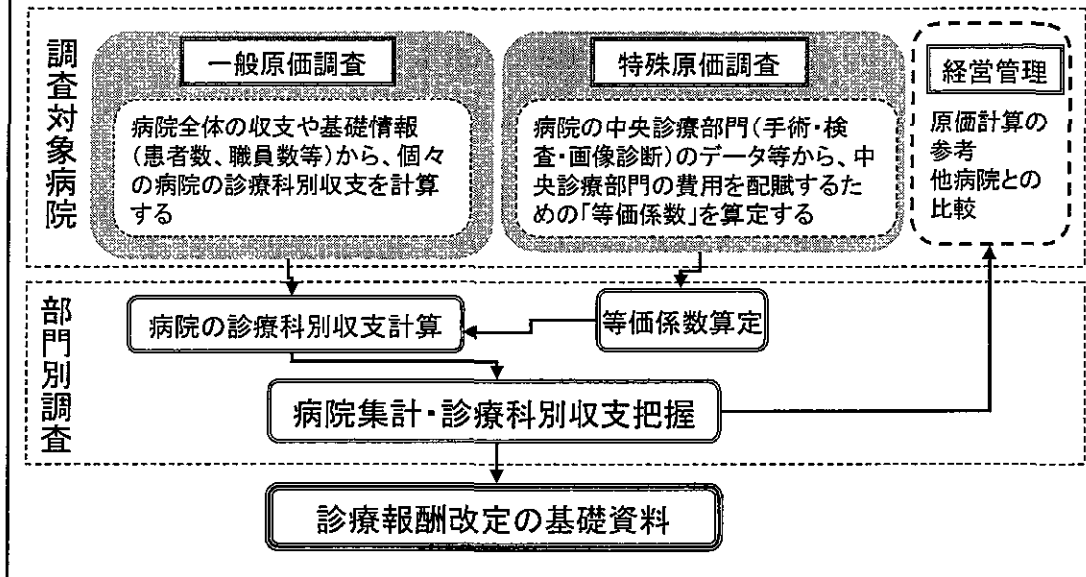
調査対象病院

一般原価調査

病院全体の収支や基礎情報(患者数、職員数等)から、個々の病院の診療科別収支を計算する

特殊原価調査

病院の中央診療部門(手術・検査・画像診断)のデータ等から、中央診療部門の費用を配賦するための「等価係数」を算定する

経営管理

原価計算の参考
他病院との比較

部門別調査

病院の診療科別収支計算

等価係数算定

病院集計・診療科別収支把握

診療報酬改定の基礎資料